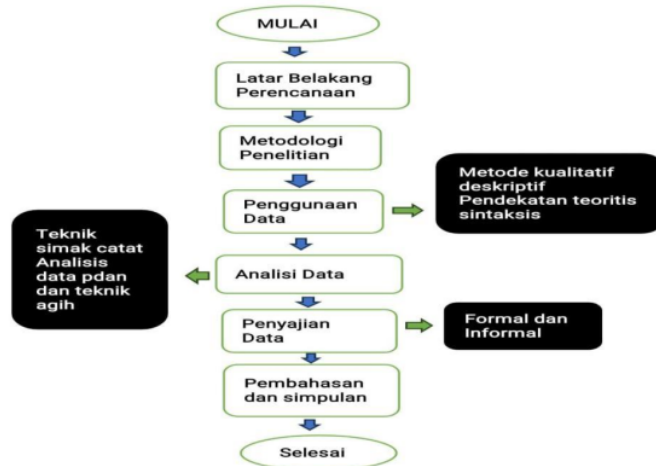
MULAI

Latar Belakang Perencanaan

Metodologi Penelitian

Penggunaan Data

Metode kualitatif deskriptif Pendekatan teoritis sintaksis

Teknik simak catat Analisis data pdan dan teknik agih

Analisi Data

Penyajian Data

Formal dan Informal

Pembahasan dan simpulan

Selesai